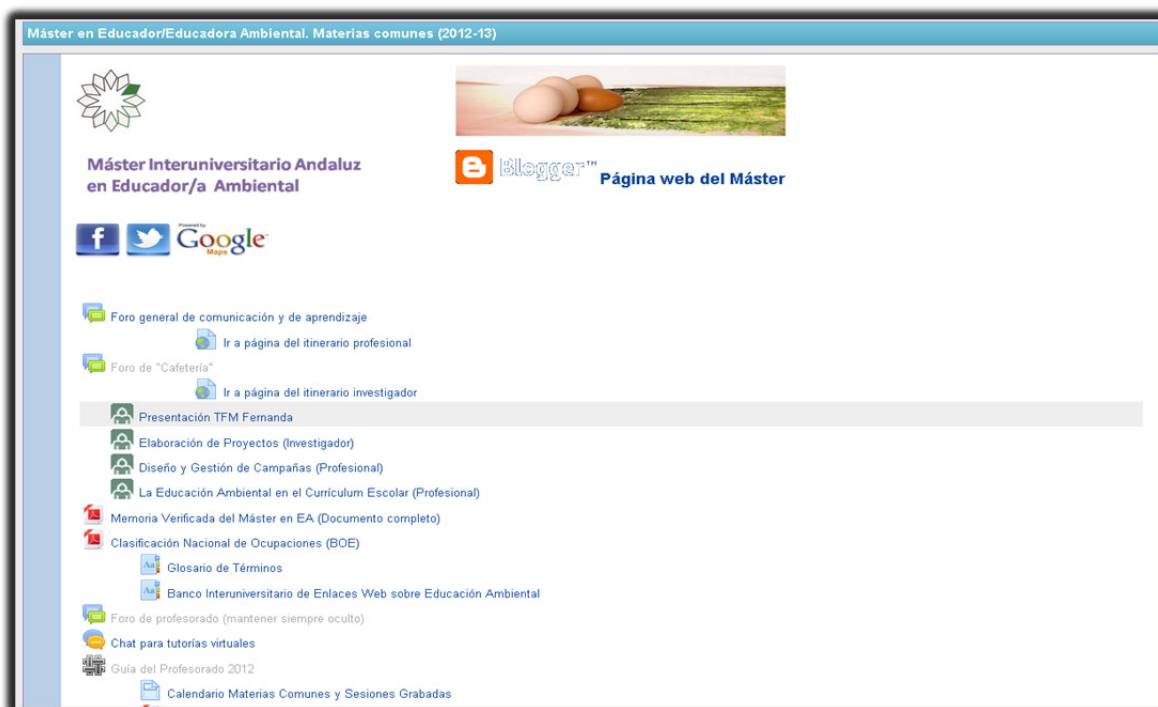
Máster en Educador/Educadora Ambiental. Materias comunes (2012-13)

Máster Interuniversitario Andaluz en Educador/a Ambiental

Blogger™ Página web del Máster

Powered by Google Maps

Foro general de comunicación y de aprendizaje

Ir a página del itinerario profesional

Foro de "Cafetería"

Ir a página del itinerario investigador

Presentación TFM Fernanda

Elaboración de Proyectos (Investigador)

Diseño y Gestión de Campañas (Profesional)

La Educación Ambiental en el Currículum Escolar (Profesional)

Memoria Verificada del Máster en EA (Documento completo)

Clasificación Nacional de Ocupaciones (BOE)

Glosario de Términos

Banco Interuniversitario de Enlaces Web sobre Educación Ambiental

Foro de profesorado (mantener siempre oculto)

Chat para tutorías virtuales

Guía del Profesorado 2012

Calendario Materias Comunes y Sesiones Grabadas